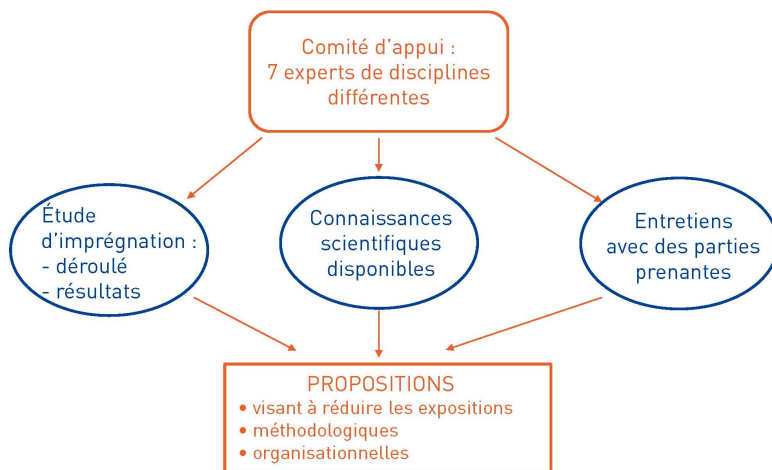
Comité d'appui :
7 experts de disciplines différentes

Étude d'imprégnation :
- déroulé
- résultats

Connaissances scientifiques disponibles

Entretiens avec des parties prenantes

PROPOSITIONS
• visant à réduire les expositions
• méthodologiques
• organisationnelles